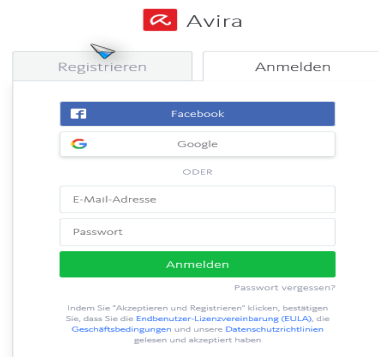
Avira

Registrieren

Anmelden

Facebook

Google

ODER

E-Mail-Adresse

Passwort

Anmelden

Passwort vergessen?

Indem Sie "Akzeptieren und Registrieren" klicken, bestätigen Sie, dass Sie die Endbenutzer-Lizenzvereinbarung (EULA), die Geschäftsbedingungen und unsere Datenschutzrichtlinien gelesen und akzeptiert haben